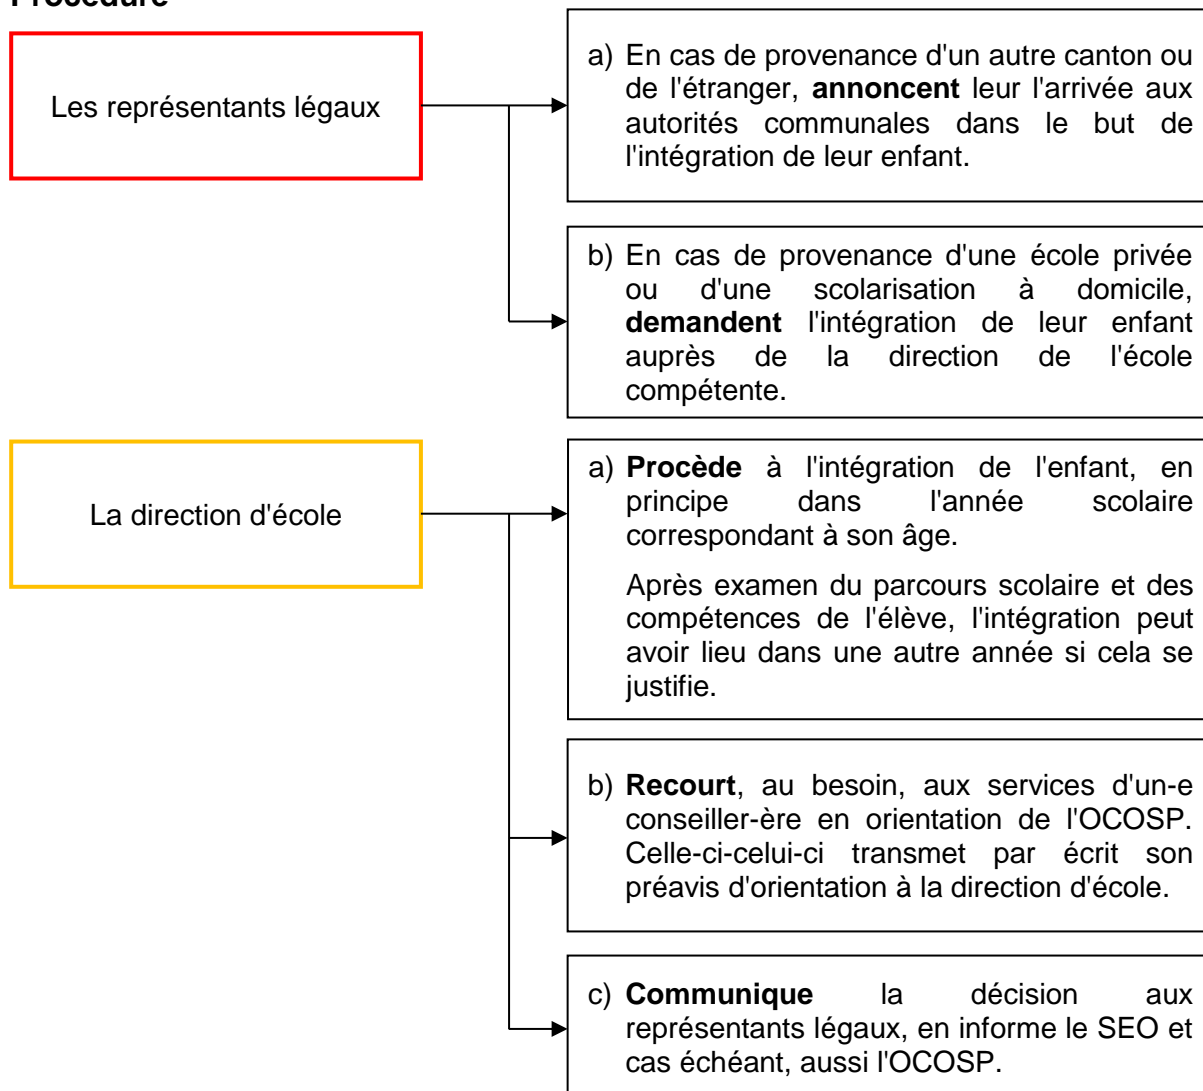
Procédure

Les représentants légaux

a) En cas de provenance d'un autre canton ou de l'étranger, **annoncent** leur l'arrivée aux autorités communales dans le but de l'intégration de leur enfant.

b) En cas de provenance d'une école privée ou d'une scolarisation à domicile, **demandent** l'intégration de leur enfant auprès de la direction de l'école compétente.

La direction d'école

a) **Procède** à l'intégration de l'enfant, en principe dans l'année scolaire correspondant à son âge.

Après examen du parcours scolaire et des compétences de l'élève, l'intégration peut avoir lieu dans une autre année si cela se justifie.

b) **Recourt**, au besoin, aux services d'un-e conseiller-ère en orientation de l'OCOSP. Celle-ci-celui-ci transmet par écrit son préavis d'orientation à la direction d'école.

c) **Communique** la décision aux représentants légaux, en informe le SEO et cas échéant, aussi l'OCOSP.